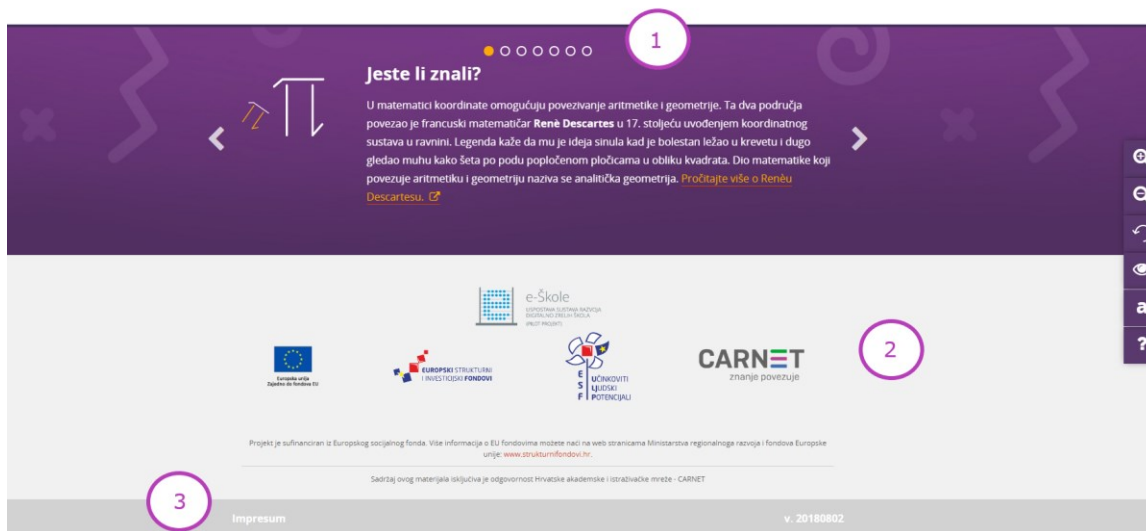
1

Jeste li znali?

U matematici koordinate omogućuju povezivanje aritmetike i geometrije. Ta dva područja povezao je francuski matematičar **Renè Descartes** u 17. stoljeću uvođenjem koordinatnog sustava u ravnini. Legenda kaže da mu je ideja sinula kad je bolestan ležao u krevetu i dugo gledao muhu kako šeta po podu popločenom pločicama u obliku kvadrata. Dio matematike koji povezuje aritmetiku i geometriju naziva se analitička geometrija. Pročitajte više o Renèu Descartesu.

e-Škole
USPOSTAVA SUSTAVA RAZVOJA DIGITALNO ZRELIH ŠKOLA (PILOT PROJEKT)

2

Europska unija
Zajedno do fondova EU

EUROPSKI STRUKTURNI I INVESTICIJSKI FONDOVI

ESF
UČINKOVITI LJUDSKI POTENCIJALI

CARNET
znanje povezuje

Projekt je sufinanciran iz Europskog socijalnog fonda. Više informacija o EU fondovima možete naći na web stranicama Ministarstva regionalnoga razvoja i fondova Europske unije: www.strukturnifondovi.hr.

Sadržaj ovog materijala isključiva je odgovornost Hrvatske akademske i istraživačke mreže - CARNET

3

Impresum

v. 20180802

a
?